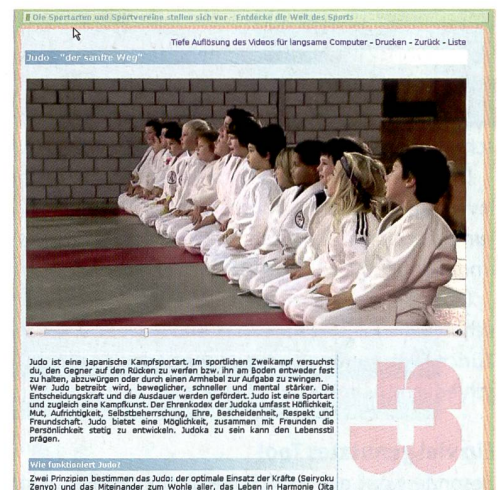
Die Sportarten und Sportvereine stellen sich vor - Entdecke die Welt des Sports

Tiefe Auflösung des Videos für langsame Computer - Drucken - Zurück - Liste

Judo - "der sanfte Weg"

Judo ist eine japanische Kampfsportart. Im sportlichen Zweikampf versuchst du, den Gegner auf den Rücken zu werfen bzw. ihn am Boden entweder fest zu halten, abzuwürgen oder durch einen Armhebel zur Aufgabe zu zwingen. Wer Judo betreibt wird, beweglicher, schneller und mental stärker. Die Entscheidungskraft und die Ausdauer werden gefördert. Judo ist eine Sportart und zugleich eine Kampfkunst. Der Ehrenkodex der Judoka umfasst Höflichkeit, Mut, Aufrichtigkeit, Selbstbeherrschung, Ehre, Bescheidenheit, Respekt und Freundschaft. Judo bietet eine Möglichkeit, zusammen mit Freunden die Persönlichkeit stetig zu entwickeln. Judoka zu sein kann den Lebensstil prägen.

Wie funktioniert Judo?

Zwei Prinzipien bestimmen das Judo: der optimale Einsatz der Kräfte (Seiryoku Zenyo) und das Miteinander zum Wohle aller, das Leben in Harmonie (Jita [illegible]